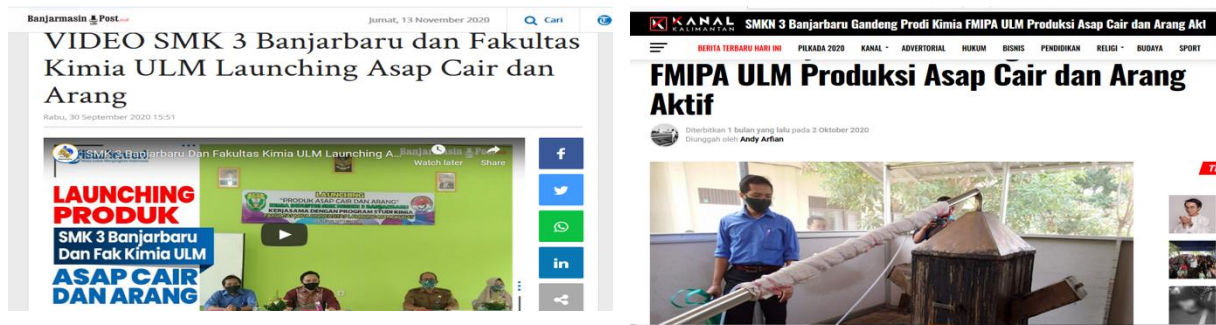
Banjarmasin Post

Jumat, 13 November 2020

Cari

VIDEO SMK 3 Banjarbaru dan Fakultas Kimia ULM Launching Asap Cair dan Arang

Rabu, 30 September 2020 15:51

SMK 3 Banjarbaru Dan Fakultas Kimia ULM Launching A...

Watch later

Share

LAUNCHING PRODUK

SMK 3 Banjarbaru Dan Fak Kimia ULM

ASAP CAIR DAN ARANG

LAUNCHING "PRODUK ASAP CAIR DAN ARANG" KERJASAMA DENGAN PROGRAM STUDI KIMIA

KANAL KALIMANTAN

SMKN 3 Banjarbaru Gandeng Prodi Kimia FMIPA ULM Produksi Asap Cair dan Arang Akt

BERITA TERBARU HARI INI PILKADA 2020 KANAL ADVERTORIAL HUKUM BISNIS PENDIDIKAN RELIGI BUDAYA SPORT

FMIPA ULM Produksi Asap Cair dan Arang Aktif

Diterbitkan 1 bulan yang lalu pada 2 Oktober 2020
Diunggah oleh Andy Arfian